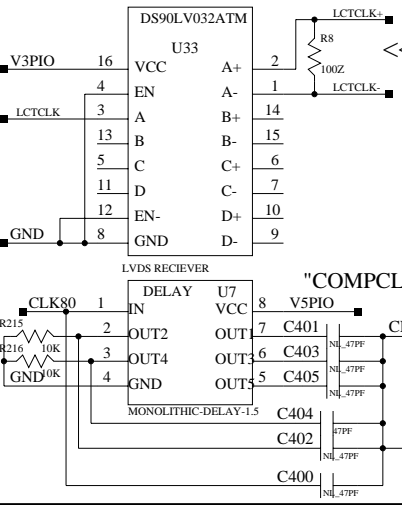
DS90LV032ATM
U33
V3PIO
16
VCC
4
EN
LCTCLK
3
A
13
B
5
C
11
D
12
EN-
GND
8
GND
A+
2
A-
1
B+
14
B-
15
C+
6
C-
7
D+
10
D-
9
LCTCLK+
R8
100Z
LCTCLK-
<
LVDS RECIEVER
"COMPCL
DELAY
U7
CLK80
1
IN
R215
2
OUT2
R216
10K
3
OUT4
GND
10K
4
GND
VCC
8
V5PIO
OUT1
7
C401
OUT3
6
C403
OUT5
5
C405
NL_47PF
NL_47PF
NL_47PF
CL
MONOLITHIC-DELAY-1.5
C404
47PF
C402
NL_47PF
C400
NL_47PF